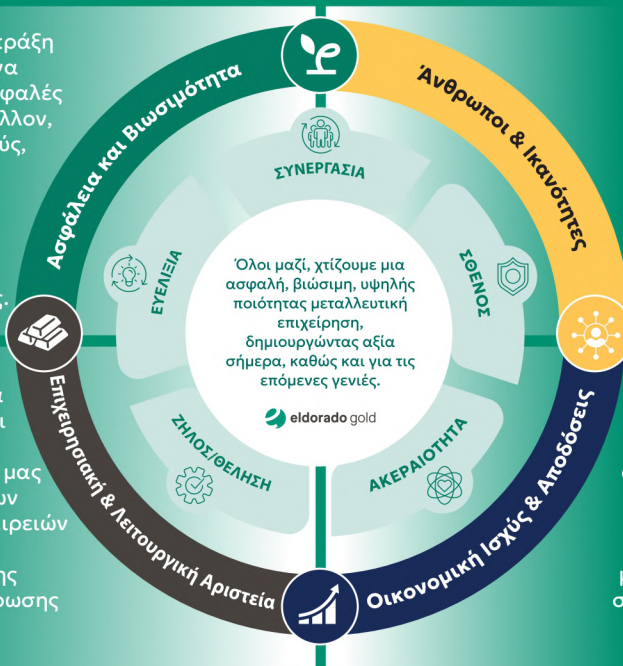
ράξη
να
φαλές
λλον,
ύς,

ι
ι

μας
ων
ιρειών

ης
ωσης

Ασφάλεια και Βιωσιμότητα

Άνθρωποι & Ικανότητες

ΣΥΝΕΡΓΑΣΙΑ

ΕΥΕΛΙΞΙΑ

ΣΘΕΝΟΣ

Όλοι μαζί, χτίζουμε μια ασφαλή, βιώσιμη, υψηλής ποιότητας μεταλλευτική επιχείρηση, δημιουργώντας αξία σήμερα, καθώς και για τις επόμενες γενιές.

eldorado gold

ΖΗΛΟΣ/ΘΕΛΗΣΗ

ΑΚΕΡΑΙΟΤΗΤΑ

Επιχειρησιακή & Λειτουργική Αριστεία

Οικονομική Ισχύς & Αποδόσεις